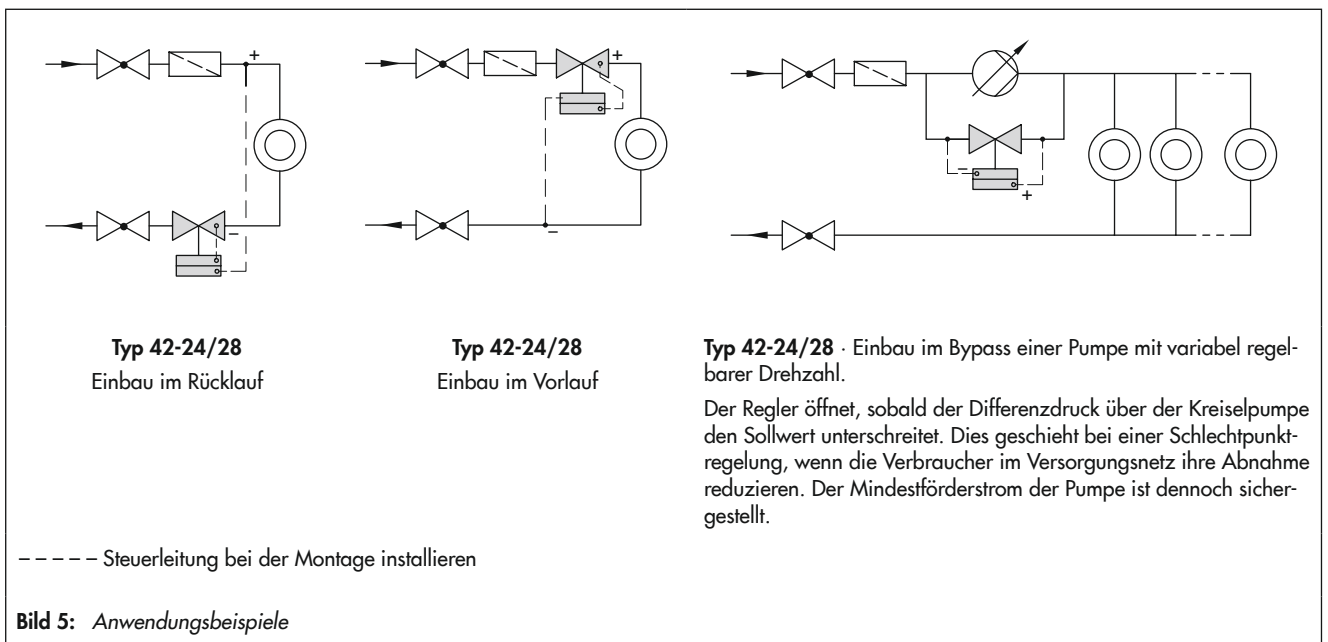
+

–

+

–

+

**Typ 42-24/28**
Einbau im Rücklauf

**Typ 42-24/28**
Einbau im Vorlauf

**Typ 42-24/28** · Einbau im Bypass einer Pumpe mit variabel regelbarer Drehzahl.

Der Regler öffnet, sobald der Differenzdruck über der Kreiselpumpe den Sollwert unterschreitet. Dies geschieht bei einer Schlechtpunktregelung, wenn die Verbraucher im Versorgungsnetz ihre Abnahme reduzieren. Der Mindestförderstrom der Pumpe ist dennoch sichergestellt.

– – – – – Steuerleitung bei der Montage installieren

**Bild 5:** *Anwendungsbeispiele*